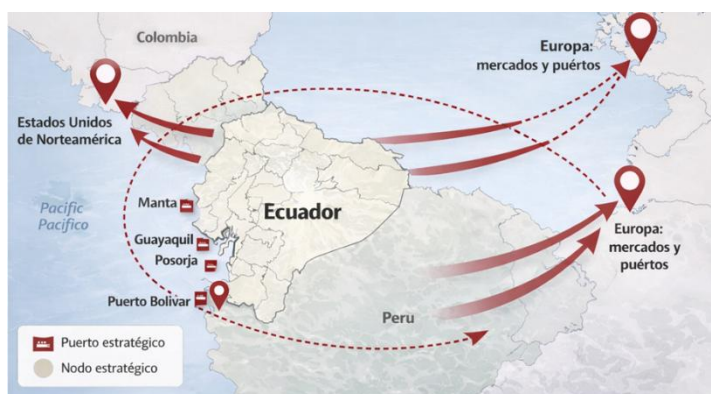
Colombia

Europa:
mercados y puértos

Estados Unidos
de Norteamérica

Pacific
Pacífico

Manta

Ecuador

Guayaquil

Posorja

Europa:
mercados y
puértos

Puerto Bolivar

Peru

Puerto estratégico

Nodo estratégico